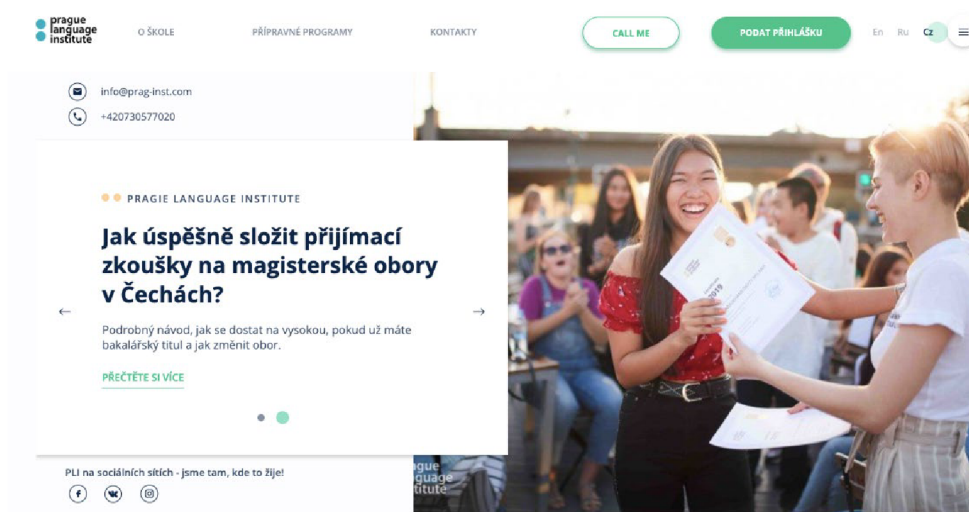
prague language institute

O ŠKOLE

PŘÍPRAVNÉ PROGRAMY

KONTAKTY

CALL ME

PODAT PŘIHLÁŠKU

En Ru Cz

info@prag-inst.com

+420730577020

PRAGIE LANGUAGE INSTITUTE

Jak úspěšně složit přijímací zkoušky na magisterské obory v Čechách?

Podrobný návod, jak se dostat na vysokou, pokud už máte bakalářský titul a jak změnit obor.

PŘEČTĚTE SI VÍCE

PLI na sociálních sítích - jsme tam, kde to žije!

prague language institute